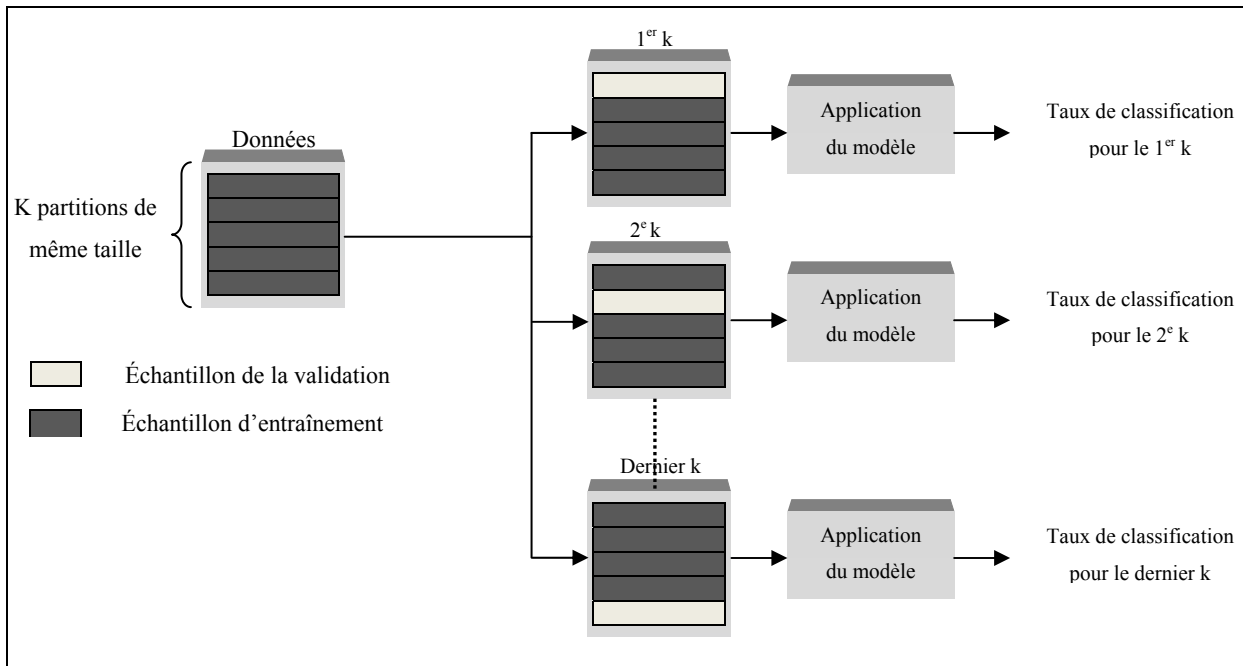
Données

K partitions de même taille

Échantillon de la validation

Échantillon d'entraînement

1$^{er}$ k

Application du modèle

Taux de classification pour le 1$^{er}$ k

2$^{e}$ k

Application du modèle

Taux de classification pour le 2$^{e}$ k

Dernier k

Application du modèle

Taux de classification pour le dernier k